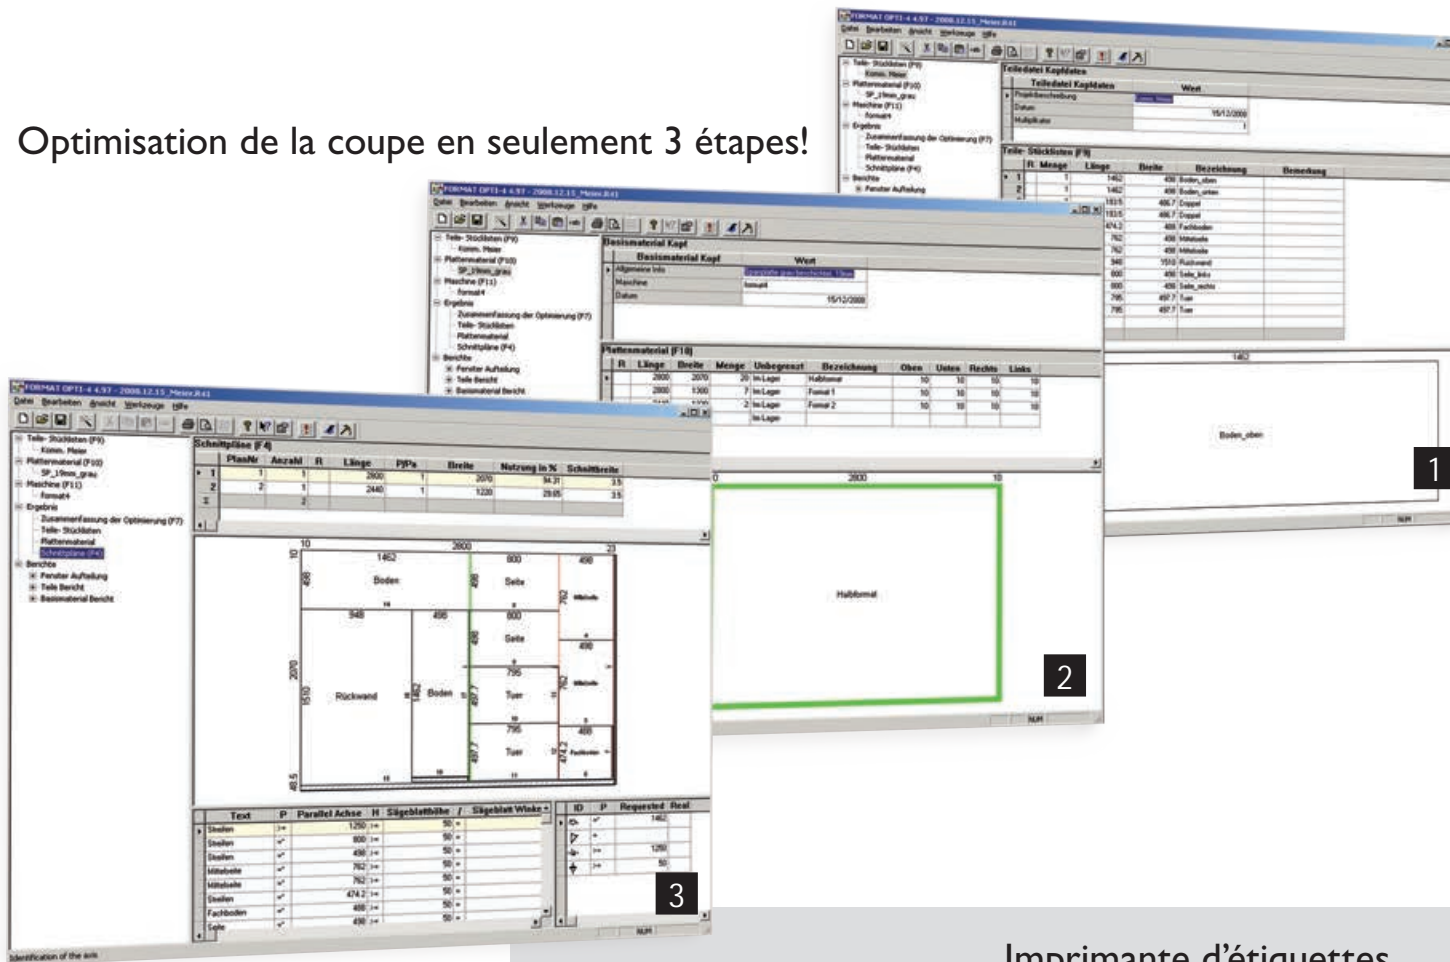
Optimisation de la coupe en seulement 3 étapes!

1

2

3

FORMAT OPTI-4 4.97 - 2008.12.15_Meier.R41

Datei Bearbeiten Ansicht Werkzeuge Hilfe

Teile- Stücklisten (F9)
Komm. Meier
Plattenmaterial (F10)
SP_19mm_grau
Maschine (F11)
Format4
Ergebnis
Zusammenfassung der Optimierung (F7)
Teile- Stücklisten
Plattenmaterial
Schnittpläne (F4)
Berichte
Fenster Auflistung
Teile Bericht
Basismaterial Bericht

Teiledatei Kopfdaten

| Teiledatei Kopfdaten | Wert |
|---|---|
| Projektbeschreibung | Komm. Meier |
| Datum | 15/12/2008 |
| Multiplikator | 1 |

Teile- Stücklisten (F9)

| | R | Menge | Länge | Breite | Bezeichnung | Bemerkung |
|---|---|---|---|---|---|---|
| 1 | | 1 | 1462 | 498 | Boden_oben | |
| 2 | | 1 | 1462 | 498 | Boden_unten | |
| | | | 1835 | 466.7 | Doppel | |
| | | | 1835 | 466.7 | Doppel | |
| | | | 474.2 | 488 | Fachboden | |
| | | | 762 | 498 | Mittelseite | |
| | | | 762 | 498 | Mittelseite | |
| | | | 948 | 1510 | Rückwand | |
| | | | 800 | 498 | Seite_links | |
| | | | 800 | 498 | Seite_rechts | |
| | | | 795 | 497.7 | Tuer | |
| | | | 795 | 497.7 | Tuer | |

1462

Boden_oben

NUM

Basismaterial Kopf

| Basismaterial Kopf | Wert |
|---|---|
| Allgemeine Info | Spanplatte grau beschichtet 19mm |
| Maschine | format4 |
| Datum | 15/12/2008 |

Plattenmaterial (F10)

| R | Länge | Breite | Menge | Unbegrenzt | Bezeichnung | Oben | Unten | Rechts | Links |
|---|---|---|---|---|---|---|---|---|---|
| | 2800 | 2070 | 20 | Im Lager | Halbformat | 10 | 10 | 10 | 10 |
| | 2800 | 1300 | 7 | Im Lager | Format 1 | 10 | 10 | 10 | 10 |
| | | | 2 | Im Lager | Format 2 | 10 | 10 | 10 | 10 |
| | | | | Im Lager | | | | | |

10 2800 10

Halbformat

NUM

Schnittpläne (F4)

| | PlanNr | Anzahl | R | Länge | P/Pa | Breite | Nutzung in % | Schnittbreite |
|---|---|---|---|---|---|---|---|---|
| 1 | 1 | 1 | | 2800 | 1 | 2070 | 94.31 | 3.5 |
| 2 | 2 | 1 | | 2440 | 1 | 1220 | 29.65 | 3.5 |
| Σ | | 2 | | | | | | |

10 2800 23
1462 800 498
Boden Seite Mittelseite
948 498 800
Seite
2070 1510 Rückwand 1462 Boden 497.7 795 Tuer 762 Mittelseite
795 Tuer 474.2 Fachboden
498 498 762 488

| Text | P | Parallel Achse | H | Sägeblatthöhe | / | Sägeblatt Winkel |
|---|---|---|---|---|---|---|
| Streifen | | 1250 | | 50 | | |
| Streifen | | 800 | | 50 | | |
| Streifen | | 498 | | 50 | | |
| Streifen | | 762 | | 50 | | |
| Mittelseite | | 762 | | 50 | | |
| Mittelseite | | 474.2 | | 50 | | |
| Streifen | | 488 | | 50 | | |
| Fachboden | | 498 | | 50 | | |
| Seite | | | | | | |

| ID | P | Requested | Real |
|---|---|---|---|
| | | 1462 | |
| | | | |
| | | 1250 | |
| | | 50 | |

Identification of the axis

NUM

Imprimante d'étiquettes